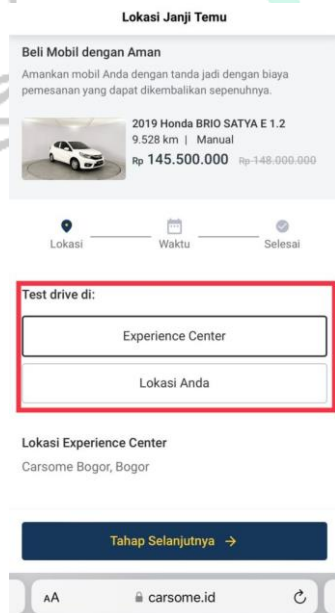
Lokasi Janji Temu

Beli Mobil dengan Aman

Amankan mobil Anda dengan tanda jadi dengan biaya pemesanan yang dapat dikembalikan sepenuhnya.

2019 Honda BRIO SATYA E 1.2
9.528 km | Manual
Rp 145.500.000 Rp 148.000.000

Lokasi Waktu Selesai

Test drive di:

Experience Center

Lokasi Anda

Lokasi Experience Center

Carsome Bogor, Bogor

Tahap Selanjutnya →

AA carsome.id